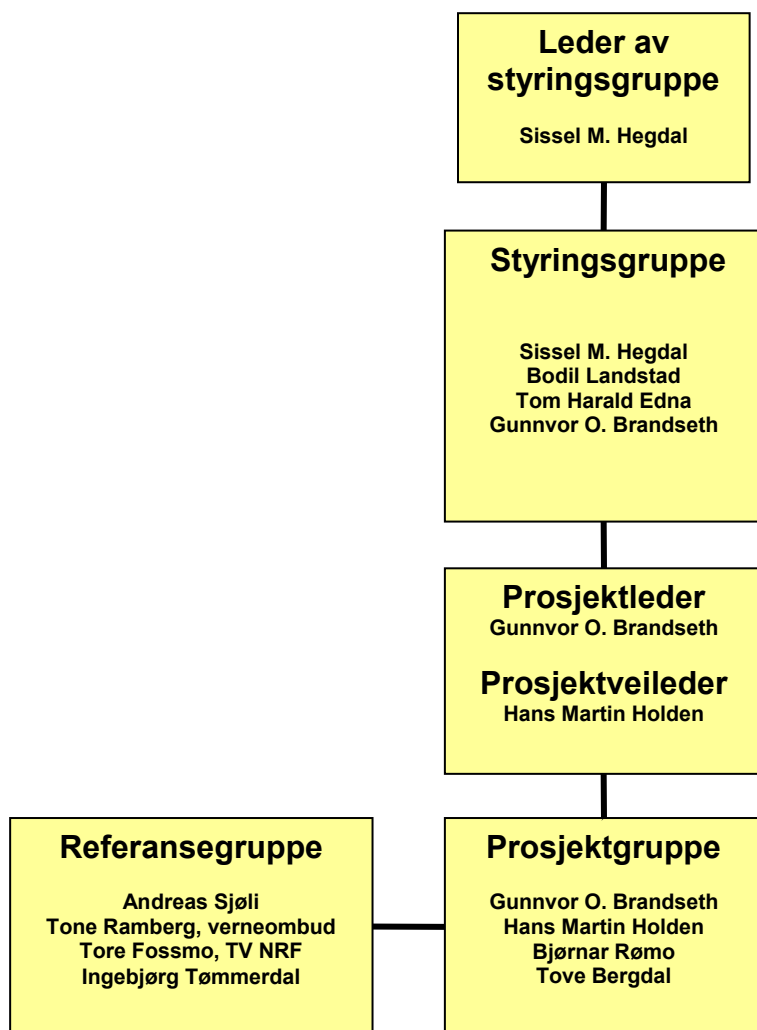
Leder av styringsgruppe

Sissel M. Hegdal

Styringsgruppe

Sissel M. Hegdal
Bodil Landstad
Tom Harald Edna
Gunnvor O. Brandseth

Prosjektleder
Gunnvor O. Brandseth

Prosjektveileder
Hans Martin Holden

Referansegruppe

Andreas Sjøli
Tone Ramberg, verneombud
Tore Fossmo, TV NRF
Ingebjørg Tømmerdal

Prosjektgruppe

Gunnvor O. Brandseth
Hans Martin Holden
Bjørnar Rømo
Tove Bergdal